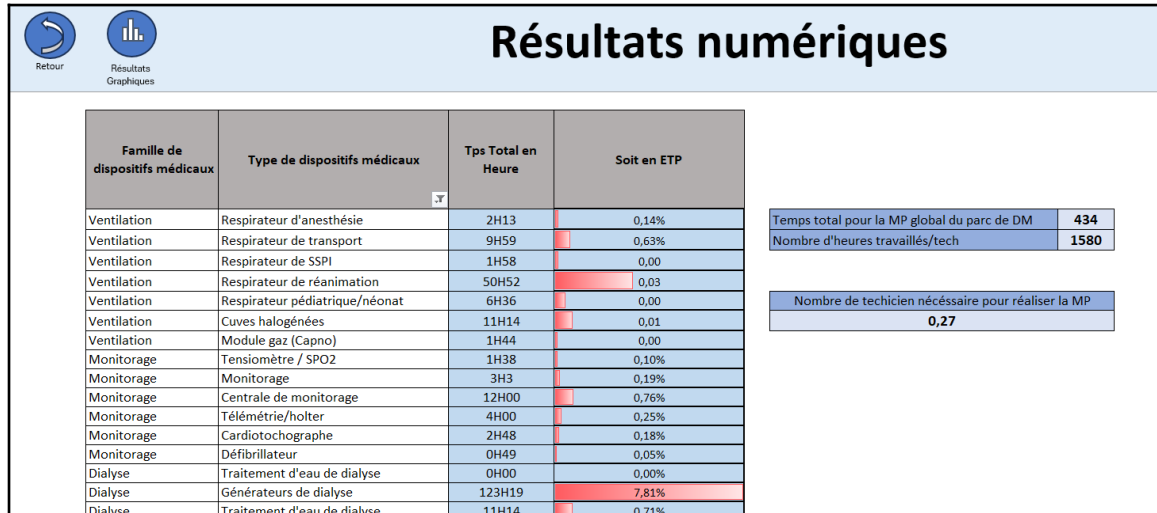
Retour

Résultats Graphiques

Résultats numériques

| Famille de dispositifs médicaux | Type de dispositifs médicaux | Tps Total en Heure | Soit en ETP |
|---|---|---|---|
| Ventilation | Respirateur d'anesthésie | 2H13 | 0,14% |
| Ventilation | Respirateur de transport | 9H59 | 0,63% |
| Ventilation | Respirateur de SSPI | 1H58 | 0,00 |
| Ventilation | Respirateur de réanimation | 50H52 | 0,03 |
| Ventilation | Respirateur pédiatrique/néonat | 6H36 | 0,00 |
| Ventilation | Cuves halogénées | 11H14 | 0,01 |
| Ventilation | Module gaz (Capno) | 1H44 | 0,00 |
| Monitorage | Tensiomètre / SPO2 | 1H38 | 0,10% |
| Monitorage | Monitorage | 3H3 | 0,19% |
| Monitorage | Centrale de monitorage | 12H00 | 0,76% |
| Monitorage | Télémétrie/holter | 4H00 | 0,25% |
| Monitorage | Cardiotochographe | 2H48 | 0,18% |
| Monitorage | Défibrillateur | 0H49 | 0,05% |
| Dialyse | Traitement d'eau de dialyse | 0H00 | 0,00% |
| Dialyse | Générateurs de dialyse | 123H19 | 7,81% |
| Dialyse | Traitement d'eau de dialyse | 11H14 | 0,71% |

| Temps total pour la MP global du parc de DM | 434 |
|---|---|
| Nombre d'heures travaillés/tech | 1580 |

Nombre de techicien nécéssaire pour réaliser la MP
0,27